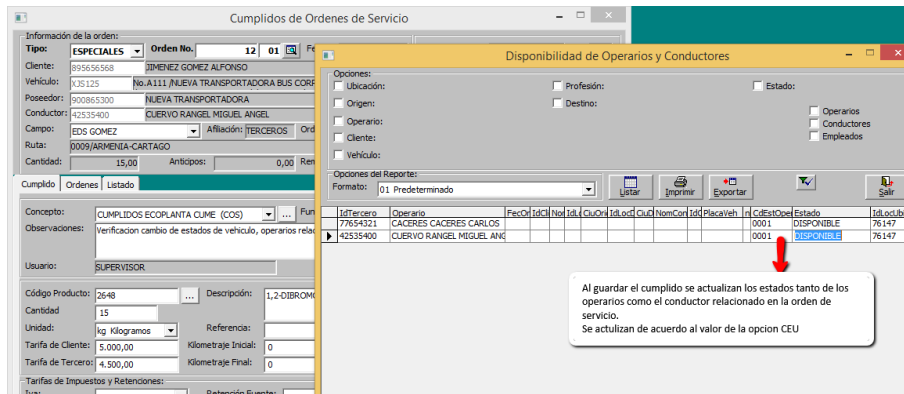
Cumplidos de Ordenes de Servicio

Información de la orden:
Tipo: ESPECIALES
Orden No. 12 01
Cliente: 895656568 JIMENEZ GOMEZ ALFONSO
Vehículo: XJS125 No.A111 /NUEVA TRANSPORTADORA BUS CORP
Poseedor: 900865300 NUEVA TRANSPORTADORA
Conductor: 42535400 CUERVO RANGEL MIGUEL ANGEL
Campo: EDS GOMEZ Afiliación: TERCEROS
Ruta: 0009/ARMENIA-CARTAGO
Cantidad: 15,00 Anticipos: 0,00

Cumplido | Ordenes | Listado

Concepto: CUMPLIDOS ECOPLANTA CUME (COS)
Observaciones: Verificacion cambio de estados de vehiculo, operarios relac
Usuario: SUPERVISOR

Código Producto: 2648 Descripción: 1,2-DIBROM
Cantidad 15
Unidad: kg Kilogramos Referencia:
Tarifa de Cliente: 5.000,00 Kilometraje Inicial: 0
Tarifa de Tercero: 4.500,00 Kilometraje Final: 0
Tarifas de Impuestos y Retenciones:

Disponibilidad de Operarios y Conductores

Opciones:
Ubicación:
Profesión:
Estado:
Origen:
Destino:
Operario:
Operarios
Conductores
Empleados
Cliente:
Vehículo:

Opciones del Reporte:
Formato: 01 Predeterminado
Listar
Imprimir
Exportar
Salir

| IdTercero | Operario | FecOr | IdCl | Nor | IdLo | CiuOri | IdLocD | CiuD | NomCon | IdC | PlacaVeh | n | CdEstOper | Estado | IdLocUbi |
|---|---|---|---|---|---|---|---|---|---|---|---|---|---|---|---|
| 77654321 | CACERES CACERES CARLOS | | | | | | | | | | | | 0001 | DISPONIBLE | 76147 |
| 42535400 | CUERVO RANGEL MIGUEL ANG | | | | | | | | | | | | 0001 | DISPONIBLE | 76147 |

Al guardar el cumplido se actualizan los estados tanto de los operarios como el conductor relacionado en la orden de servicio.
Se actulizan de acuerdo al valor de la opcion CEU